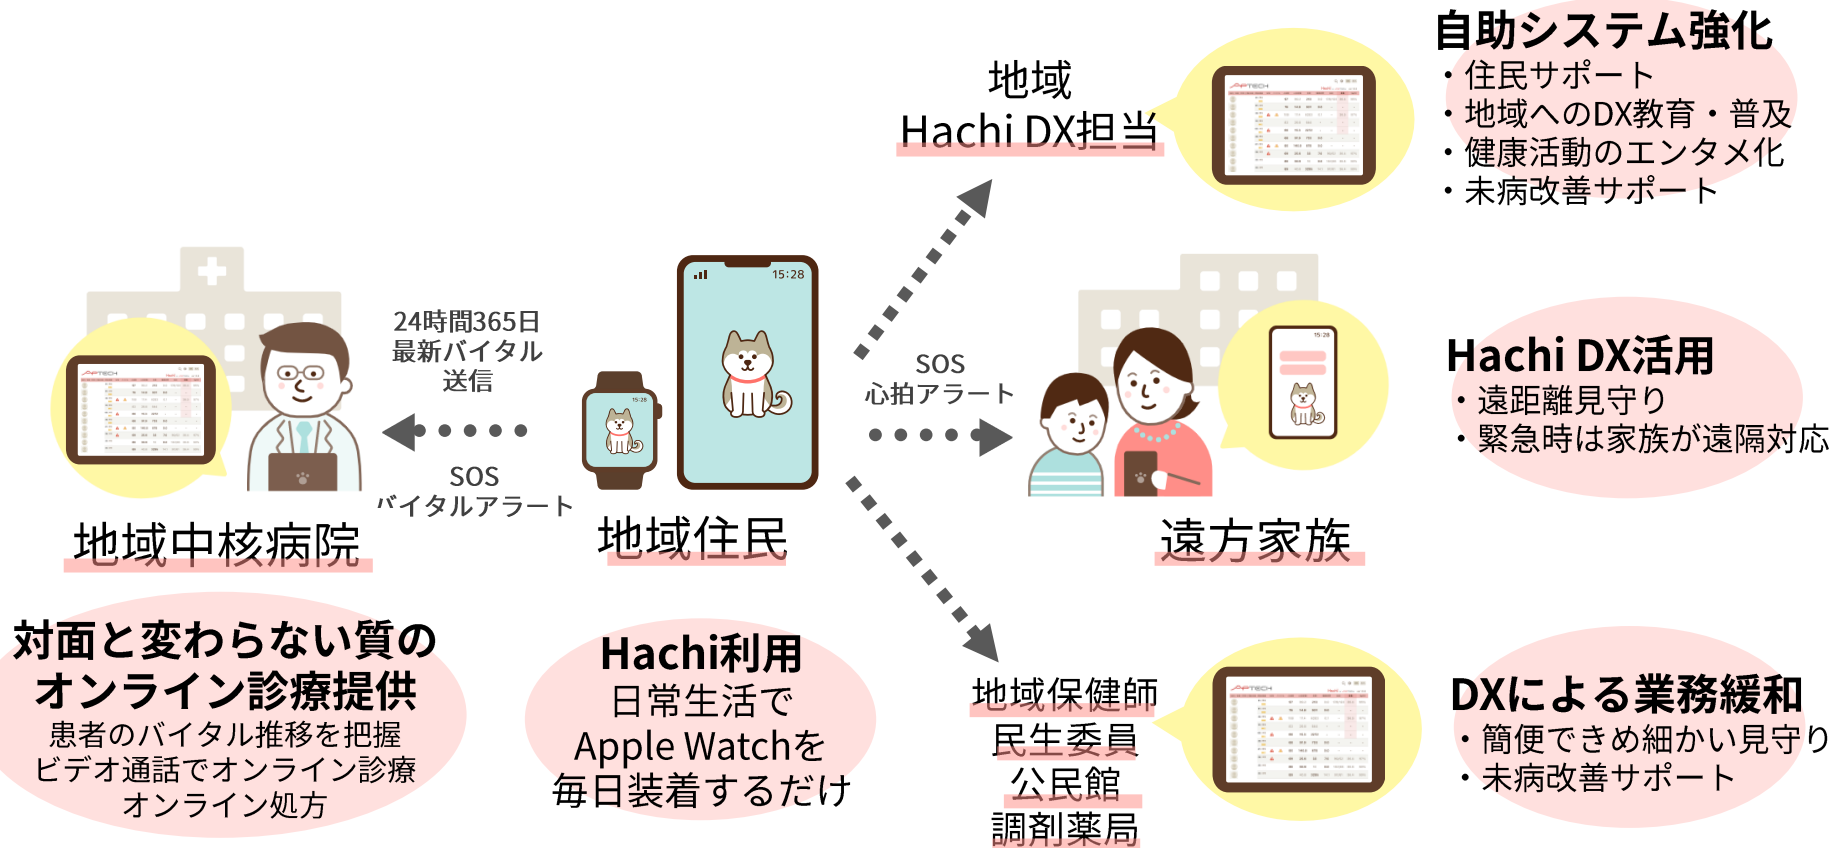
地域
Hachi DX担当

自助システム強化
・住民サポート
・地域へのDX教育・普及
・健康活動のエンタメ化
・未病改善サポート

24時間365日
最新バイタル
送信

SOS
バイタルアラート

15:28

SOS
心拍アラート

Hachi DX活用
・遠距離見守り
・緊急時は家族が遠隔対応

地域中核病院

地域住民

遠方家族

対面と変わらない質の
オンライン診療提供
患者のバイタル推移を把握
ビデオ通話でオンライン診療
オンライン処方

Hachi利用
日常生活で
Apple Watchを
毎日装着するだけ

地域保健師
民生委員
公民館
調剤薬局

DXによる業務緩和
・簡便できめ細かい見守り
・未病改善サポート